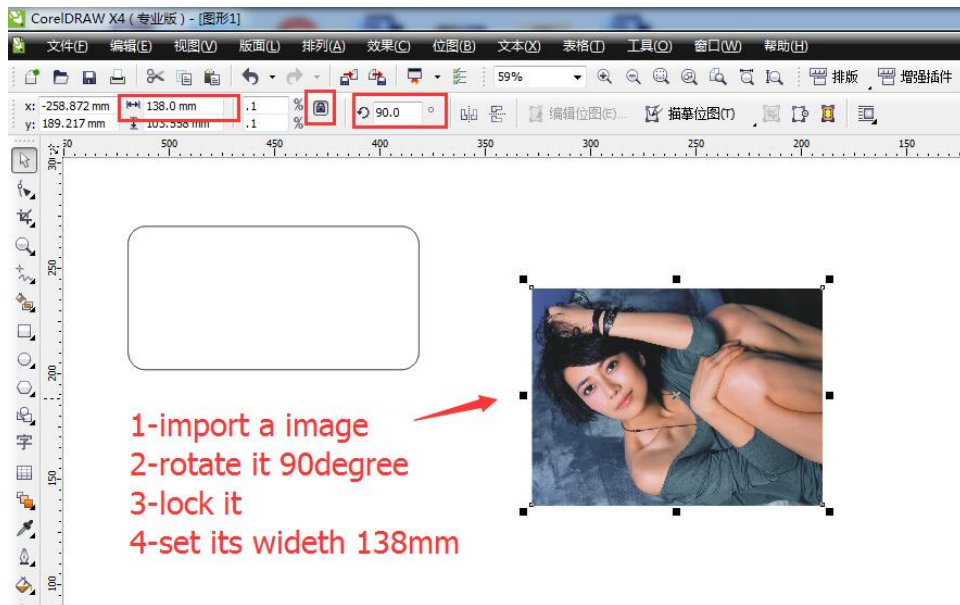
CorelDRAW X4 ( 专业版 ) - [图形1]

文件(F) 编辑(E) 视图(V) 版面(L) 排列(A) 效果(C) 位图(B) 文本(X) 表格(T) 工具(O) 窗口(W) 帮助(H)

59% 排版 增强插件

x: -258.872 mm 138.0 mm .1 %
y: 189.217 mm 103.958 mm .1 %
90.0 °
编辑位图(E)... 描摹位图(T)

550 500 450 400 350 300 250 200 150

300 250 200 150 100

字

1-import a image
2-rotate it 90degree
3-lock it
4-set its wideth 138mm